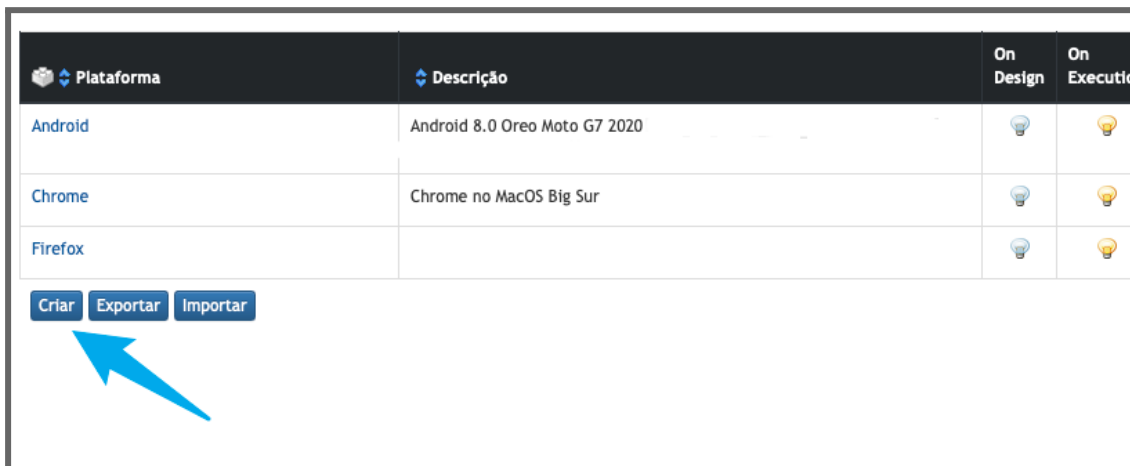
| Plataforma | Descrição | On Design | On Executio |
|---|---|---|---|
| Android | Android 8.0 Oreo Moto G7 2020 | | |
| Chrome | Chrome no MacOS Big Sur | | |
| Firefox | | | |

Criar Exportar Importar